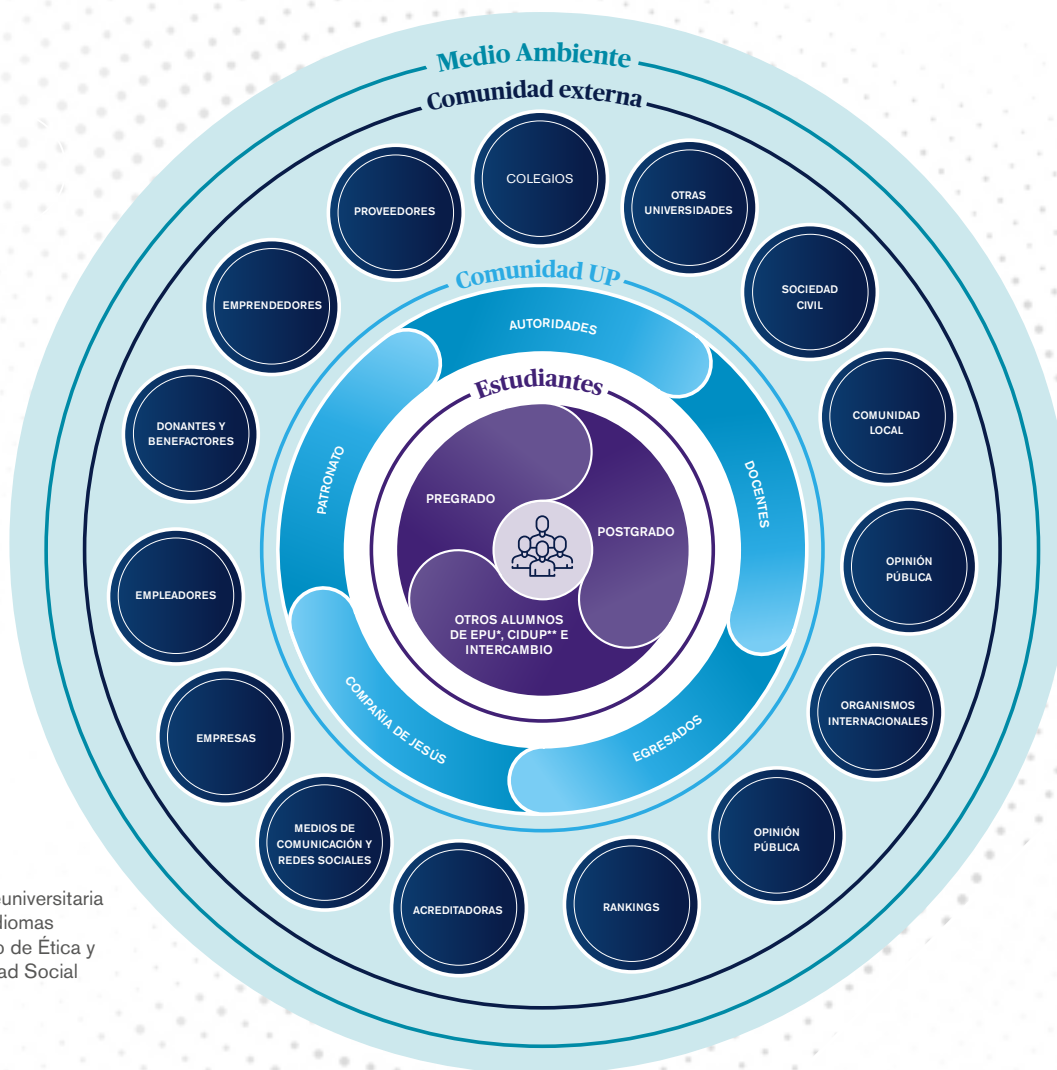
Medio Ambiente

Comunidad externa

COLEGIOS

PROVEEDORES

OTRAS UNIVERSIDADES

SOCIEDAD CIVIL

EMPRENDEDORES

COMUNIDAD LOCAL

DONANTES Y BENEFACTORES

OPINIÓN PÚBLICA

EMPLEADORES

ORGANISMOS INTERNACIONALES

EMPRESAS

OPINIÓN PÚBLICA

MEDIOS DE COMUNICACIÓN Y REDES SOCIALES

ACREDITADORAS

RANKINGS

Comunidad UP

AUTORIDADES

PATRONATO

DOCENTES

COMPAÑÍA DE JESÚS

EGRESADOS

Estudiantes

PREGRADO

POSTGRADO

OTROS ALUMNOS DE EPU*, CIDUP** E INTERCAMBIO

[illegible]universitaria
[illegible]diomas
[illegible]o de Ética y
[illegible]ad Social